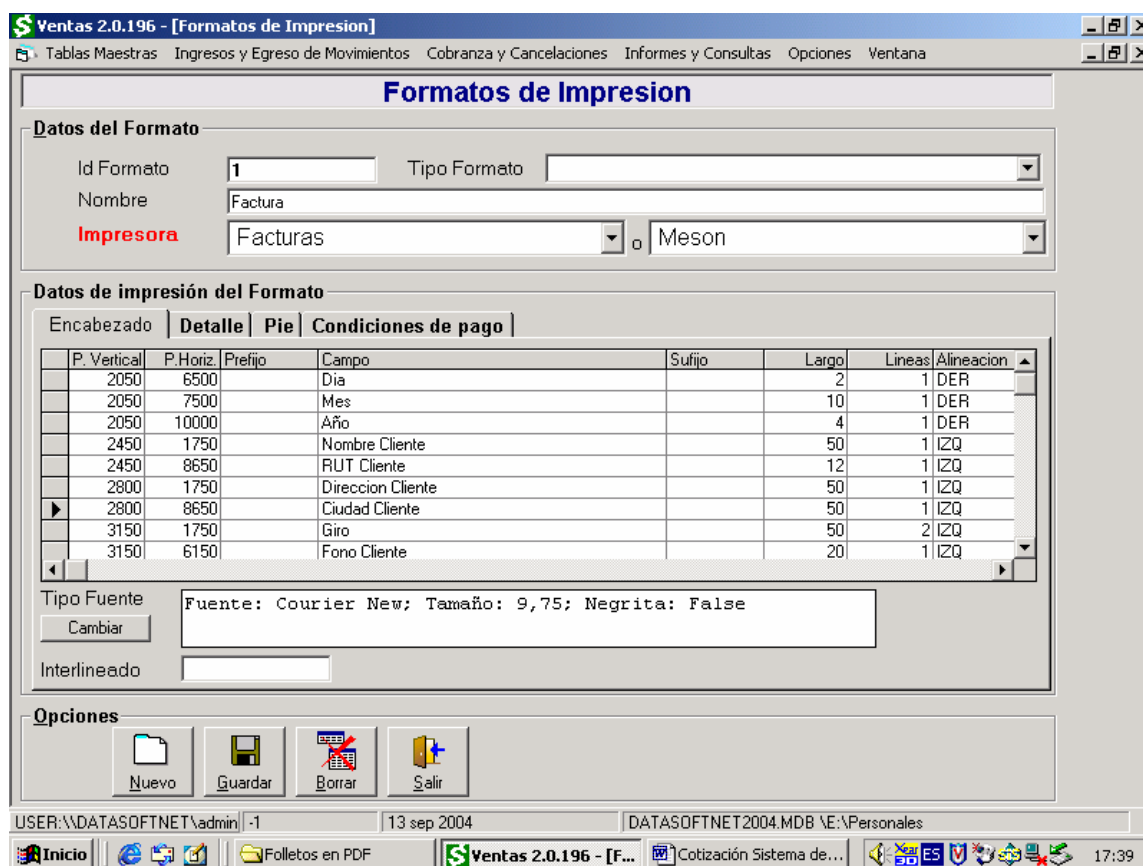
Ventas 2.0.196 - [Formatos de Impresion]

Tablas Maestras Ingresos y Egreso de Movimientos Cobranza y Cancelaciones Informes y Consultas Opciones Ventana

Formatos de Impresion

Datos del Formato

Id Formato 1 Tipo Formato

Nombre Factura

Impresora Facturas o Meson

Datos de impresión del Formato

Encabezado | Detalle | Pie | Condiciones de pago

| | P. Vertical | P.Horiz. | Prefijo | Campo | Sufijo | Largo | Lineas | Alineacion |
|---|---|---|---|---|---|---|---|---|
| | 2050 | 6500 | | Dia | | 2 | 1 | DER |
| | 2050 | 7500 | | Mes | | 10 | 1 | DER |
| | 2050 | 10000 | | Año | | 4 | 1 | DER |
| | 2450 | 1750 | | Nombre Cliente | | 50 | 1 | IZQ |
| | 2450 | 8650 | | RUT Cliente | | 12 | 1 | IZQ |
| | 2800 | 1750 | | Direccion Cliente | | 50 | 1 | IZQ |
| ▶ | 2800 | 8650 | | Ciudad Cliente | | 50 | 1 | IZQ |
| | 3150 | 1750 | | Giro | | 50 | 2 | IZQ |
| | 3150 | 6150 | | Fono Cliente | | 20 | 1 | IZQ |

Tipo Fuente
Cambiar
Fuente: Courier New; Tamaño: 9,75; Negrita: False

Interlineado

Opciones

Nuevo Guardar Borrar Salir

USER:\\DATASOFTNET\admin | -1 | 13 sep 2004 | DATASOFTNET2004.MDB \E:\Personales

Inicio | Folletos en PDF | Ventas 2.0.196 - [F... | Cotización Sistema de... | ES | 17:39